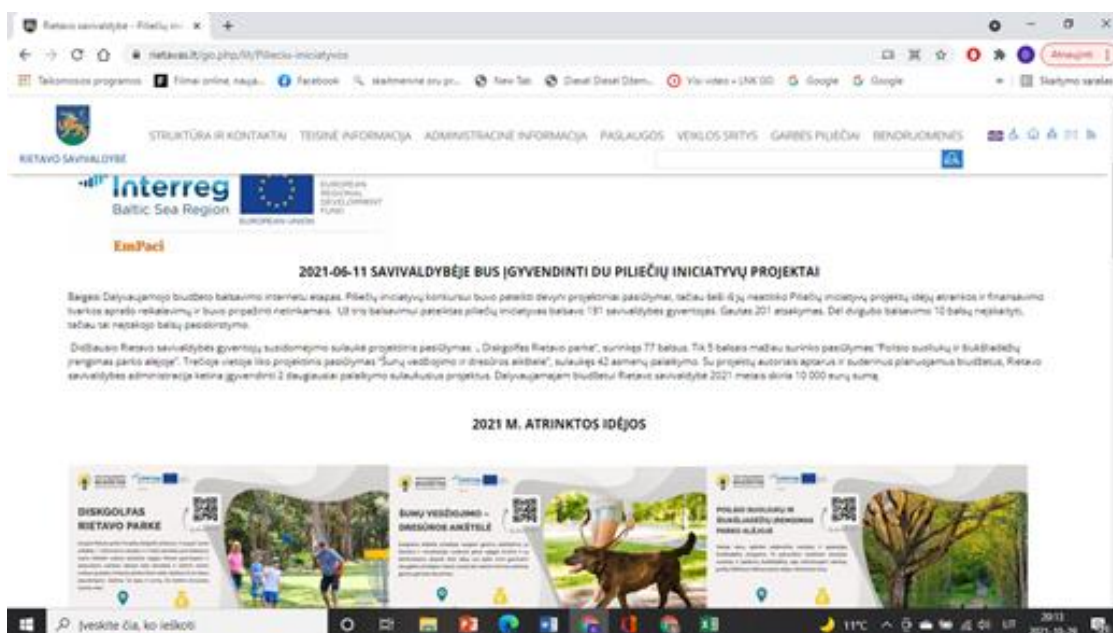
Rietavo savivaldybė - Piliečių ini... ×

rietavas.lt/go.php/lit/Pilieciu-iniciatyvos

Taikomosios programos Filmai online, nauja... Facebook skaitmeninė ovu pr... New Tab Diesel Diesel Diem... Vio video » LNK GO Google Google Skaitymo sąrašas

Atnaujinti

RIETAVO SAVIVALDYBĖ

STRUKTŪRA IR KONTAKTAI TEISINĖ INFORMACIJA ADMINISTRACINĖ INFORMACIJA PASLAUGOS VEIKLOS SRITYS GARBĖS PILIEČIAI BENDRUOMENĖS

Interreg Baltic Sea Region

EUROPEAN REGIONAL DEVELOPMENT FUND

EUROPEAN UNION

EmPaci

2021-06-11 SAVIVALDYBĖJE BUS ĮGYVENDINTI DU PILIEČIŲ INICIATYVŲ PROJEKTAI

Baigėsi Dalyvaujamojo biudžeto balsavimo internetu etapas. Piliečių iniciatyvų konkursui buvo pateikti devyni projektiniai pasiūlymai, tačiau šeši iš jų neatitiko Piliečių iniciatyvų projektų idėjų atrankos ir finansavimo tvarkos aprašo reikalavimų ir buvo pripažinti netinkamais. Už tris balsavimui pateiktas piliečių iniciatyvas balsavo 131 savivaldybės gyventojas. Gautas 201 atsakymas. Dėl dvigubo balsavimo 10 balsų neįskaityti, tačiau tai neįtakojo balsų pasiskirstymo.

Didžiausio Rietavo savivaldybės gyventojų susidomėjimo sulaukė projektinis pasiūlymas „Diskgolfas Rietavo parke", surinkęs 77 balsus. Tik 5 balsais mažiau surinko pasiūlymas "Poilsio suoliukų ir šiukšliadėžių įrengimas parko alėjoje". Trečioje vietoje liko projektinis pasiūlymas "Šunų vedžiojimo ir dresūros aikštelė", sulaukęs 42 asmenų palaikymo. Su projektų autoriais aptarus ir suderinus planuojamus biudžetus, Rietavo savivaldybės administracija ketina įgyvendinti 2 daugiausiai palaikymo sulaukusius projektus. Dalyvaujamajam biudžetui Rietavo savivaldybė 2021 metais skiria 10 000 eurų sumą.

2021 M. ATRINKTOS IDĖJOS

DISKGOLFAS RIETAVO PARKE

ŠUNŲ VEDŽIOJIMO – DRESŪROS AIKŠTELĖ

POILSIO SUOLIUKŲ IR ŠIUKŠLIADĖŽIŲ ĮRENGIMAS PARKO ALĖJOJE

Įveskite čia, ko ieškoti

11°C

20:13
2021-10-26